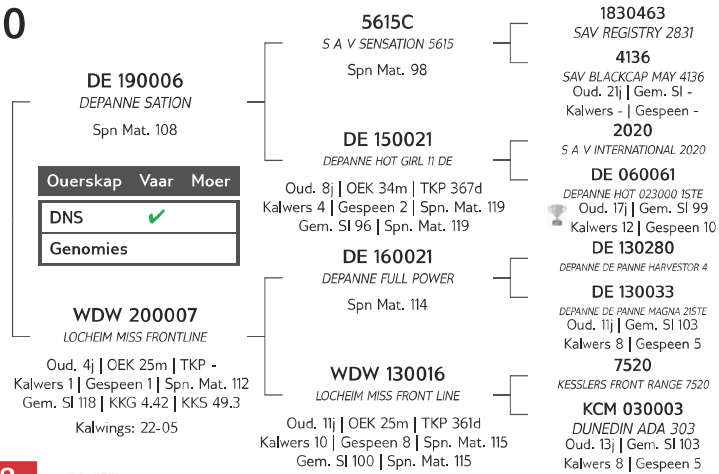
0

DE 190006
DEPANNE SATION
Spn Mat. 108

| Ouerskap | Vaar | Moer |
|---|---|---|
| DNS | ✔ | |
| Genomies | | |

WDW 200007
LOCHEIM MISS FRONTLINE
Oud. 4j | OEK 25m | TKP -
Kalwers 1 | Gespeen 1 | Spn. Mat. 112
Gem. SI 118 | KKG 4.42 | KKS 49.3
Kalwings: 22-05

5615C
S A V SENSATION 5615
Spn Mat. 98

DE 150021
DEPANNE HOT GIRL 11 DE
Oud. 8j | OEK 34m | TKP 367d
Kalwers 4 | Gespeen 2 | Spn. Mat. 119
Gem. SI 96 | Spn. Mat. 119

DE 160021
DEPANNE FULL POWER
Spn Mat. 114

WDW 130016
LOCHEIM MISS FRONT LINE
Oud. 11j | OEK 25m | TKP 361d
Kalwers 10 | Gespeen 8 | Spn. Mat. 115
Gem. SI 100 | Spn. Mat. 115

1830463
SAV REGISTRY 2831

4136
SAV BLACKCAP MAY 4136
Oud. 21j | Gem. SI -
Kalwers - | Gespeen -

2020
S A V INTERNATIONAL 2020

DE 060061
DEPANNE HOT 023000 1STE
Oud. 17j | Gem. SI 99
Kalwers 12 | Gespeen 10

DE 130280
DEPANNE DE PANNE HARVESTOR 4

DE 130033
DEPANNE DE PANNE MAGNA 21STE
Oud. 11j | Gem. SI 103
Kalwers 8 | Gespeen 5

7520
KESSLERS FRONT RANGE 7520

KCM 030003
DUNEDIN ADA 303
Oud. 13j | Gem. SI 103
Kalwers 8 | Gespeen 5